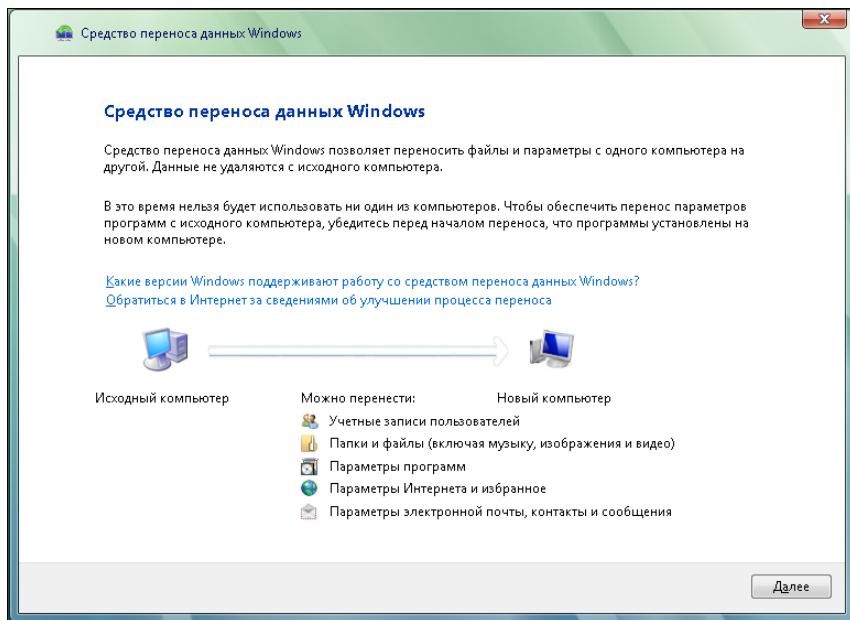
Средство переноса данных Windows

Средство переноса данных Windows

Средство переноса данных Windows позволяет переносить файлы и параметры с одного компьютера на другой. Данные не удаляются с исходного компьютера.

В это время нельзя будет использовать ни один из компьютеров. Чтобы обеспечить перенос параметров программ с исходного компьютера, убедитесь перед началом переноса, что программы установлены на новом компьютере.

Какие версии Windows поддерживают работу со средством переноса данных Windows?
Обратиться в Интернет за сведениями об улучшении процесса переноса

Исходный компьютер

Можно перенести:

Новый компьютер

Учетные записи пользователей
Папки и файлы (включая музыку, изображения и видео)
Параметры программ
Параметры Интернета и избранное
Параметры электронной почты, контакты и сообщения

Далее